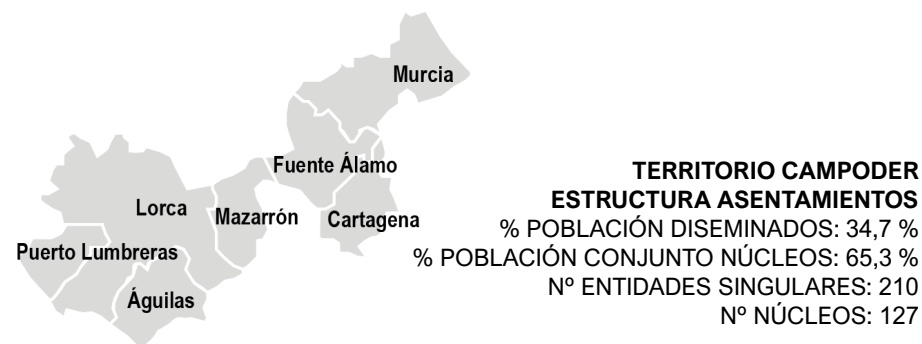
Murcia

Fuente Álamo

Lorca

Mazarrón

Cartagena

Puerto Lumbreras

Águilas

**TERRITORIO CAMPODER**
**ESTRUCTURA ASENTAMIENTOS**
% POBLACIÓN DISEMINADOS: 34,7 %
% POBLACIÓN CONJUNTO NÚCLEOS: 65,3 %
Nº ENTIDADES SINGULARES: 210
Nº NÚCLEOS: 127